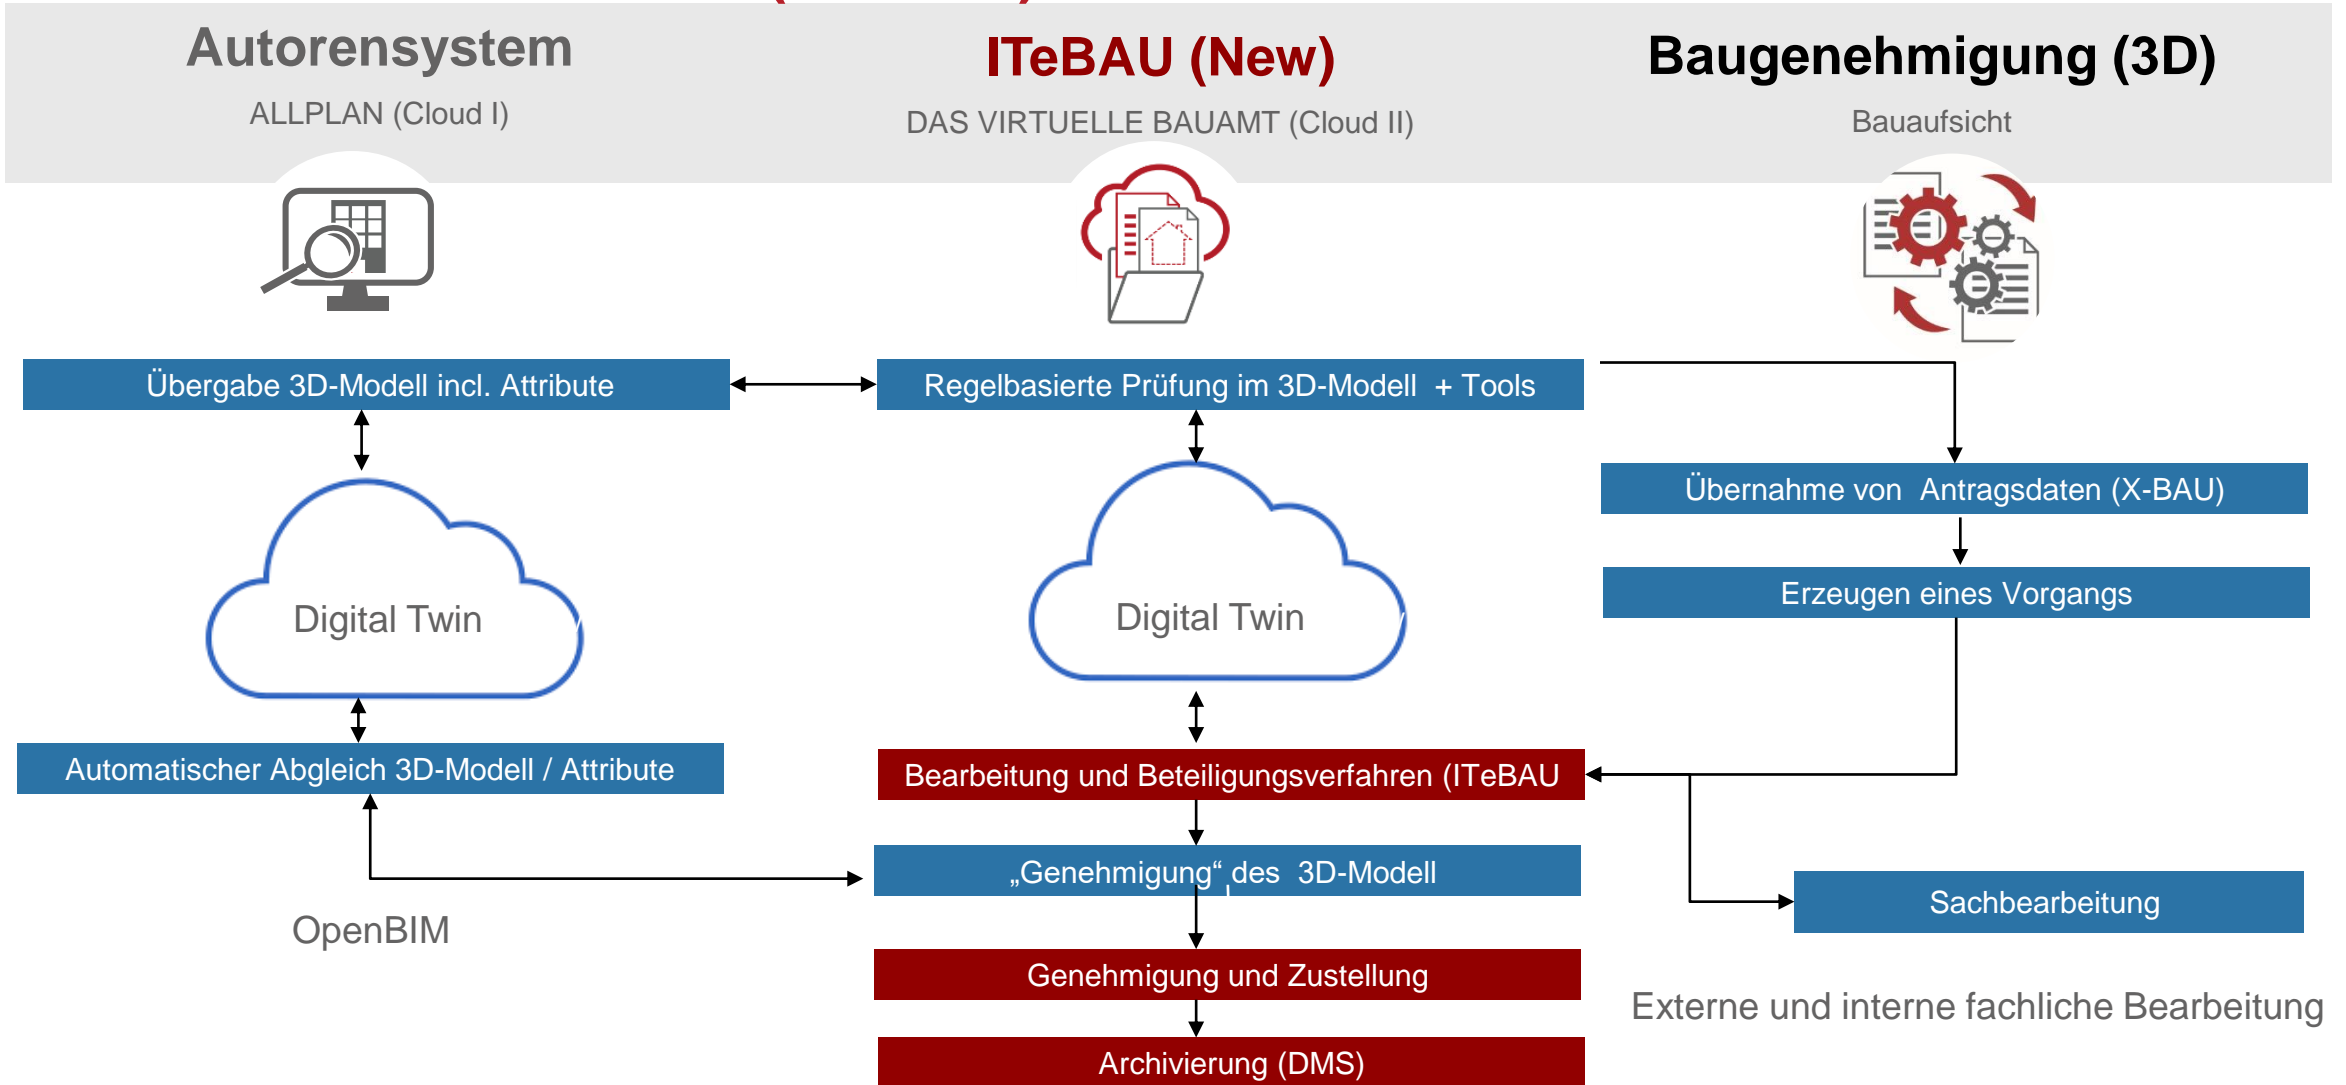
Autorensystem

ALLPLAN (Cloud I)

ITeBAU (New)

DAS VIRTUELLE BAUAMT (Cloud II)

Baugenehmigung (3D)

Bauaufsicht

Übergabe 3D-Modell incl. Attribute

Regelbasierte Prüfung im 3D-Modell + Tools

Übernahme von Antragsdaten (X-BAU)

Erzeugen eines Vorgangs

Digital Twin

Digital Twin

Automatischer Abgleich 3D-Modell / Attribute

Bearbeitung und Beteiligungsverfahren (ITeBAU

„Genehmigung" des 3D-Modell

Sachbearbeitung

OpenBIM

Genehmigung und Zustellung

Externe und interne fachliche Bearbeitung

Archivierung (DMS)